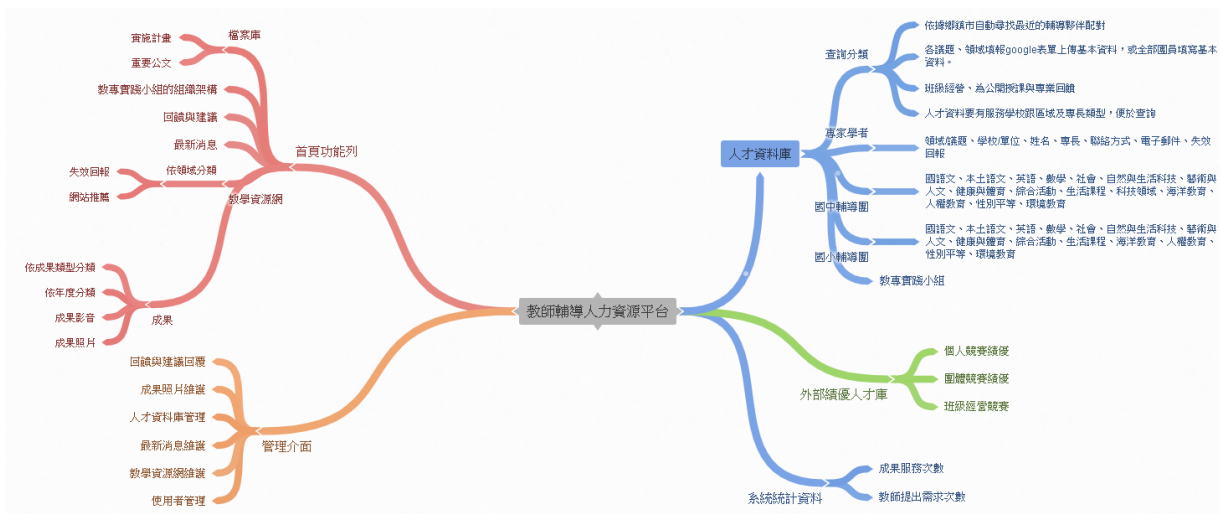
教師輔導人力資源平台

首頁功能列
檔案庫
實施計畫
重要公文
教專實踐小組的組織架構
回饋與建議
最新消息
依領域分類
失效回報
網站推薦
教學資源網
成果
依成果類型分類
依年度分類
成果影音
成果照片

管理介面
回饋與建議回覆
成果照片維護
人才資料庫管理
最新消息維護
教學資源網維護
使用者管理

人才資料庫
查詢分類
依據鄉鎮市自動尋找最近的輔導夥伴配對
各議題、領域填報google表單上傳基本資料，或全部團員填寫基本資料。
班級經營、為公開授課與專業回饋
人才資料要有服務學校跟區域及專長類型，便於查詢
專家學者
領域/議題、學校/單位、姓名、專長、聯絡方式、電子郵件、失效回報
國中輔導團
國語文、本土語文、英語、數學、社會、自然與生活科技、藝術與人文、健康與體育、綜合活動、生活課程、科技領域、海洋教育、人權教育、性別平等、環境教育
國小輔導團
國語文、本土語文、英語、數學、社會、自然與生活科技、藝術與人文、健康與體育、綜合活動、生活課程、海洋教育、人權教育、性別平等、環境教育
教專實踐小組

外部績優人才庫
個人競賽績優
團體競賽績優
班級經營競賽

系統統計資料
成果服務次數
教師提出需求次數